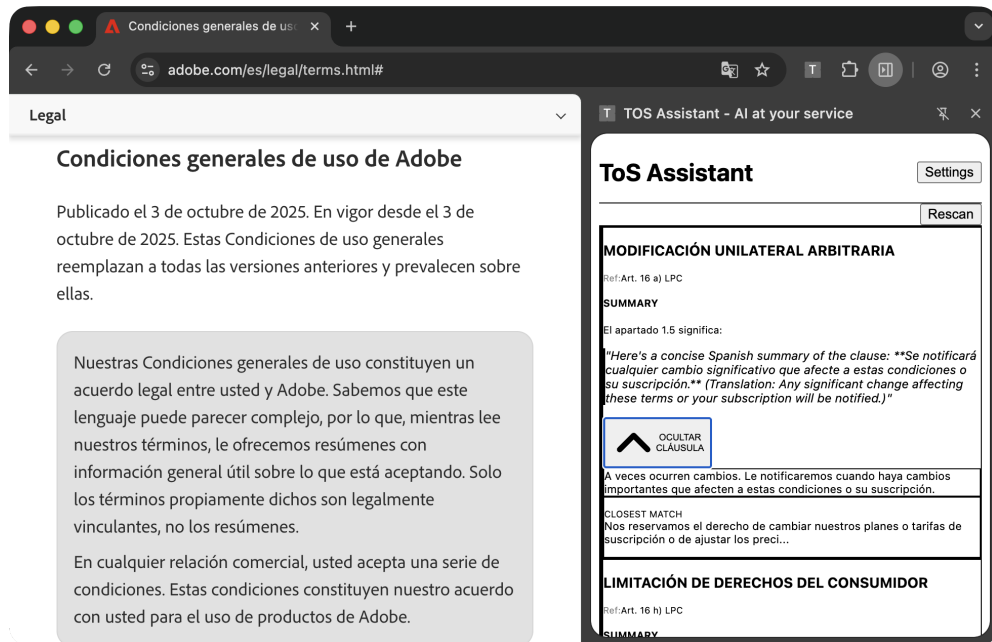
Condiciones generales de uso ×
+

adobe.com/es/legal/terms.html#

Legal

Condiciones generales de uso de Adobe

Publicado el 3 de octubre de 2025. En vigor desde el 3 de octubre de 2025. Estas Condiciones de uso generales reemplazan a todas las versiones anteriores y prevalecen sobre ellas.

Nuestras Condiciones generales de uso constituyen un acuerdo legal entre usted y Adobe. Sabemos que este lenguaje puede parecer complejo, por lo que, mientras lee nuestros términos, le ofrecemos resúmenes con información general útil sobre lo que está aceptando. Solo los términos propiamente dichos son legalmente vinculantes, no los resúmenes.

En cualquier relación comercial, usted acepta una serie de condiciones. Estas condiciones constituyen nuestro acuerdo con usted para el uso de productos de Adobe.

TOS Assistant - AI at your service

ToS Assistant

Settings

Rescan

MODIFICACIÓN UNILATERAL ARBITRARIA

Ref:Art. 16 a) LPC

SUMMARY

El apartado 1.5 significa:

"Here's a concise Spanish summary of the clause: **Se notificará cualquier cambio significativo que afecte a estas condiciones o su suscripción.** (Translation: Any significant change affecting these terms or your subscription will be notified.)"

OCULTAR CLÁUSULA

A veces ocurren cambios. Le notificaremos cuando haya cambios importantes que afecten a estas condiciones o su suscripción.

CLOSEST MATCH
Nos reservamos el derecho de cambiar nuestros planes o tarifas de suscripción o de ajustar los preci...

LIMITACIÓN DE DERECHOS DEL CONSUMIDOR

Ref:Art. 16 h) LPC

SUMMARY